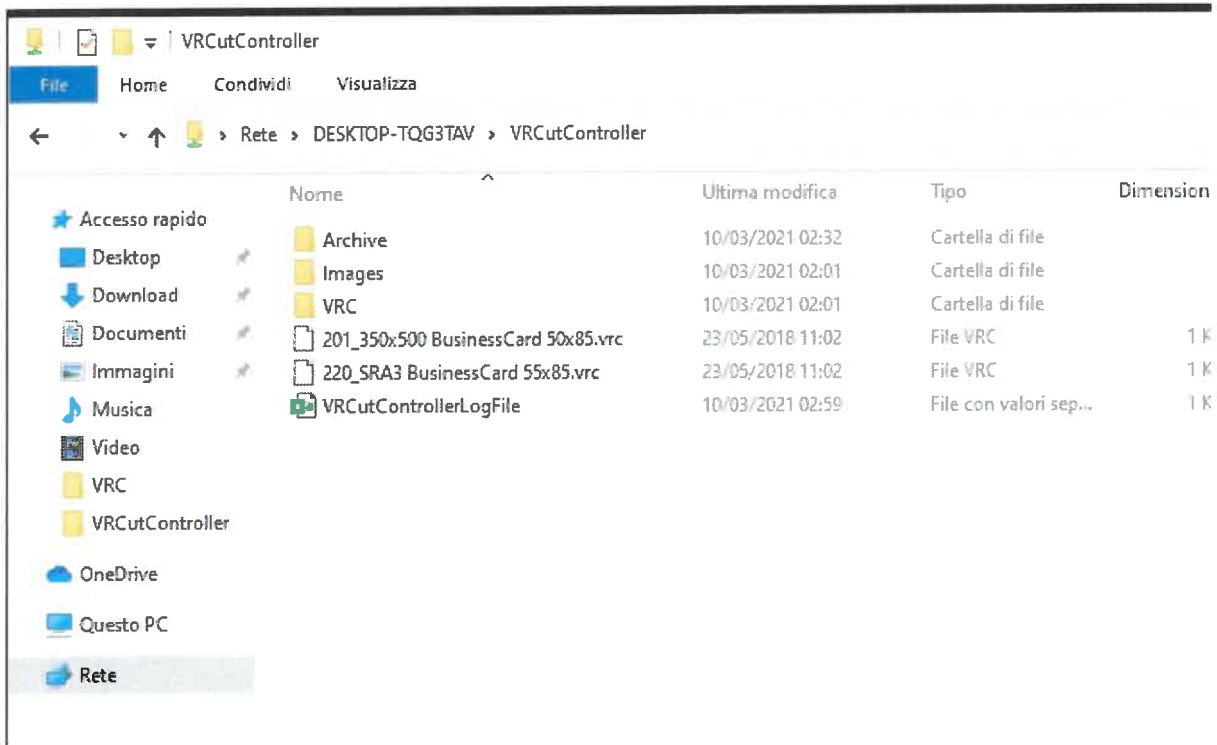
VRCutController

File Home Condividi Visualizza

Rete › DESKTOP-TQG3TAV › VRCutController

Accesso rapido
Desktop
Download
Documenti
Immagini
Musica
Video
VRC
VRCutController
OneDrive
Questo PC
Rete

| Nome | Ultima modifica | Tipo | Dimension |
|---|---|---|---|
| Archive | 10/03/2021 02:32 | Cartella di file | |
| Images | 10/03/2021 02:01 | Cartella di file | |
| VRC | 10/03/2021 02:01 | Cartella di file | |
| 201_350x500 BusinessCard 50x85.vrc | 23/05/2018 11:02 | File VRC | 1 K |
| 220_SRA3 BusinessCard 55x85.vrc | 23/05/2018 11:02 | File VRC | 1 K |
| VRCutControllerLogFile | 10/03/2021 02:59 | File con valori sep... | 1 K |